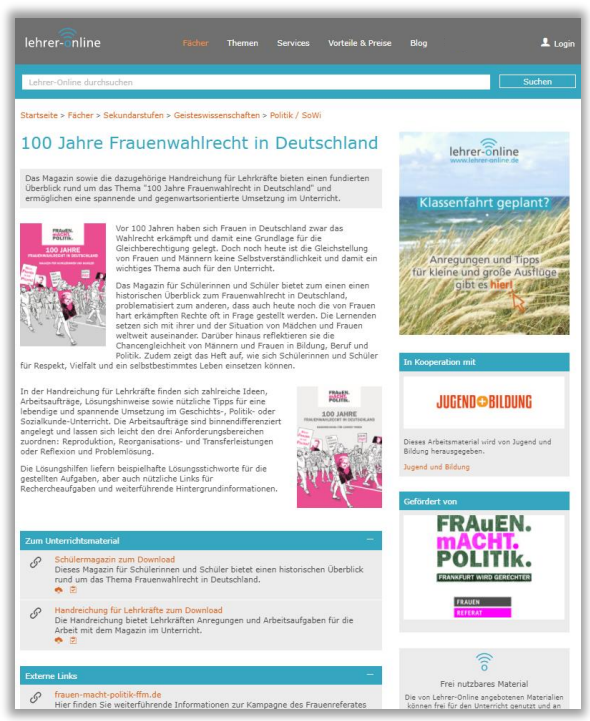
lehrer-online

Fächer Themen Services Vorteile & Preise Blog Login

Lehrer-Online durchsuchen

Suchen

Startseite > Fächer > Sekundarstufen > Geisteswissenschaften > Politik / SoWi

100 Jahre Frauenwahlrecht in Deutschland

Das Magazin sowie die dazugehörige Handreichung für Lehrkräfte bieten einen fundierten Überblick rund um das Thema "100 Jahre Frauenwahlrecht in Deutschland" und ermöglichen eine spannende und gegenwartsorientierte Umsetzung im Unterricht.

FRAUEN. MACHT. POLITIK. 100 JAHRE

Vor 100 Jahren haben sich Frauen in Deutschland zwar das Wahlrecht erkämpft und damit eine Grundlage für die Gleichberechtigung gelegt. Doch noch heute ist die Gleichstellung von Frauen und Männern keine Selbstverständlichkeit und damit ein wichtiges Thema auch für den Unterricht.

Das Magazin für Schülerinnen und Schüler bietet zum einen einen historischen Überblick zum Frauenwahlrecht in Deutschland, problematisiert zum anderen, dass auch heute noch die von Frauen hart erkämpften Rechte oft in Frage gestellt werden. Die Lernenden setzen sich mit ihrer und der Situation von Mädchen und Frauen weltweit auseinander. Darüber hinaus reflektieren sie die Chancengleichheit von Männern und Frauen in Bildung, Beruf und Politik. Zudem zeigt das Heft auf, wie sich Schülerinnen und Schüler für Respekt, Vielfalt und ein selbstbestimmtes Leben einsetzen können.

In der Handreichung für Lehrkräfte finden sich zahlreiche Ideen, Arbeitsaufträge, Lösungshinweise sowie nützliche Tipps für eine lebendige und spannende Umsetzung im Geschichts-, Politik- oder Sozialkunde-Unterricht. Die Arbeitsaufträge sind binnendifferenziert angelegt und lassen sich leicht den drei Anforderungsbereichen zuordnen: Reproduktion, Reorganisations- und Transferleistungen oder Reflexion und Problemlösung.

FRAUEN. MACHT. POLITIK. 100 JAHRE

Die Lösungshilfen liefern beispielhafte Lösungsstichworte für die gestellten Aufgaben, aber auch nützliche Links für Rechercheaufgaben und weiterführende Hintergrundinformationen.

Zum Unterrichtsmaterial

Schülermagazin zum Download
Dieses Magazin für Schülerinnen und Schüler bietet einen historischen Überblick rund um das Thema Frauenwahlrecht in Deutschland.

Handreichung für Lehrkräfte zum Download
Die Handreichung bietet Lehrkräften Anregungen und Arbeitsaufgaben für die Arbeit mit dem Magazin im Unterricht.

Externe Links

frauen-macht-politik-ffm.de
Hier finden Sie weiterführende Informationen zur Kampagne des Frauenreferates

lehrer-online
www.lehrer-online.de
Klassenfahrt geplant?
Anregungen und Tipps für kleine und große Ausflüge gibt es hier!

In Kooperation mit

JUGEND+BILDUNG

Dieses Arbeitsmaterial wird von Jugend und Bildung herausgegeben.

Jugend und Bildung

Gefördert von

FRAuEN. mACHT. POLITIK.
FRANKFURT WIRD GERECHTER
FRAUEN REFERAT

Frei nutzbares Material

Die von Lehrer-Online angebotenen Materialien können frei für den Unterricht genutzt und an